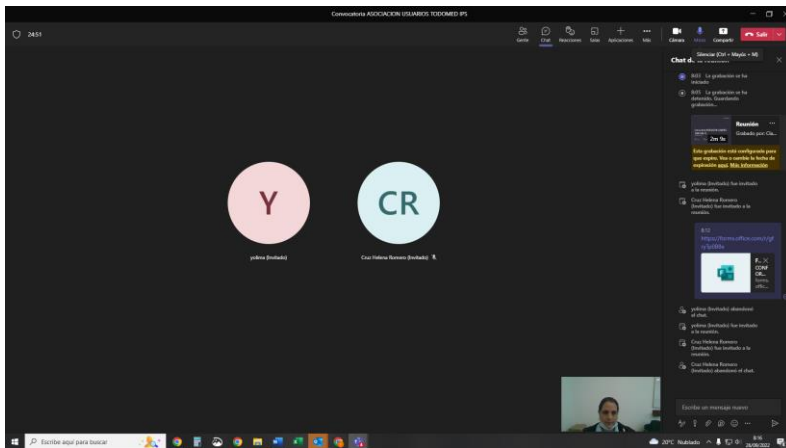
Convocatoria ASOCIACION USUARIOS TODOMED IPS

24:51

Gente Chat Reacciones Salas Aplicaciones Más Cámara Micro Compartir Salir

Silenciar (Ctrl + Mayús + M)

Chat de la reunión

BOT La grabación se ha iniciado

BOT La grabación se ha detenido. Guardando grabación...

2m 9s

Reunión
Grabado por: Ch...

Esta grabación está configurada para que expire. Ver o cambiar la fecha de expiración aquí. Más información

yolima (Invitado) fue invitado a la reunión.

Cruz Helena Romero (Invitado) fue invitado a la reunión.

B?

https://forms.office.com/r/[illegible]

F...
CONF
CR...
forms.
offic...

yolima (Invitado) abandonó el chat.

yolima (Invitado) fue invitado a la reunión.

Cruz Helena Romero (Invitado) fue invitado a la reunión.

Cruz Helena Romero (Invitado) abandonó el chat.

Escribir un mensaje nuevo

Y

yolima (Invitado)

CR

Cruz Helena Romero (Invitado)

Escribe aquí para buscar

20°C Nublado

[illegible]
26/08/2022